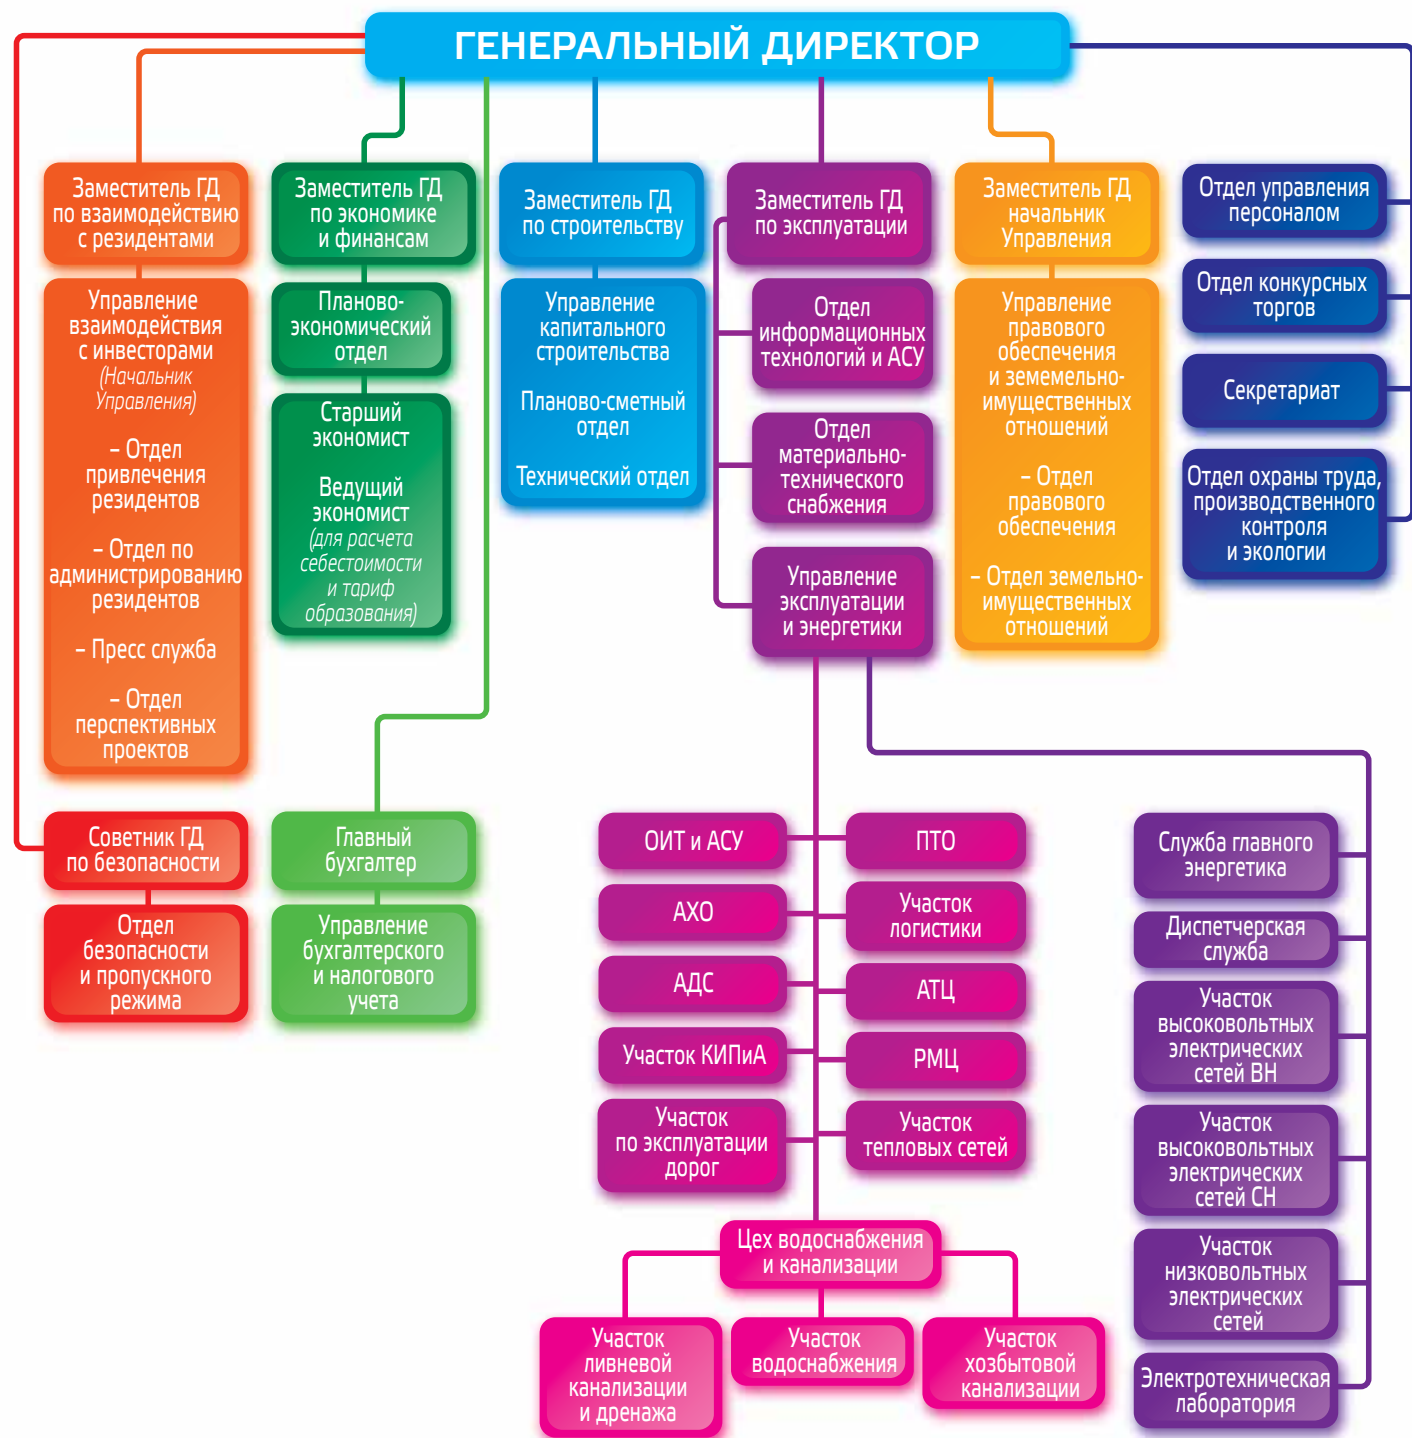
ГЕНЕРАЛЬНЫЙ ДИРЕКТОР

Заместитель ГД по взаимодействию с резидентами

Управление взаимодействия с инвесторами (Начальник Управления)

– Отдел привлечения резидентов

– Отдел по администрированию резидентов

– Пресс служба

– Отдел перспективных проектов

Заместитель ГД по экономике и финансам

Планово-экономический отдел

Старший экономист

Ведущий экономист (для расчета себестоимости и тариф образования)

Заместитель ГД по строительству

Управление капитального строительства

Планово-сметный отдел

Технический отдел

Заместитель ГД по эксплуатации

Отдел информационных технологий и АСУ

Отдел материально-технического снабжения

Управление эксплуатации и энергетики

Заместитель ГД начальник Управления

Управление правового обеспечения и земемельно-имущественных отношений

– Отдел правового обеспечения

– Отдел земельно-имущественных отношений

Отдел управления персоналом

Отдел конкурсных торгов

Секретариат

Отдел охраны труда, производственного контроля и экологии

Советник ГД по безопасности

Отдел безопасности и пропускного режима

Главный бухгалтер

Управление бухгалтерского и налогового учета

ОИТ и АСУ

ПТО

АХО

Участок логистики

АДС

АТЦ

Участок КИПиА

РМЦ

Участок по эксплуатации дорог

Участок тепловых сетей

Цех водоснабжения и канализации

Участок ливневой канализации и дренажа

Участок водоснабжения

Участок хозбытовой канализации

Служба главного энергетика

Диспетчерская служба

Участок высоковольтных электрических сетей ВН

Участок высоковольтных электрических сетей СН

Участок низковольтных электрических сетей

Электротехническая лаборатория